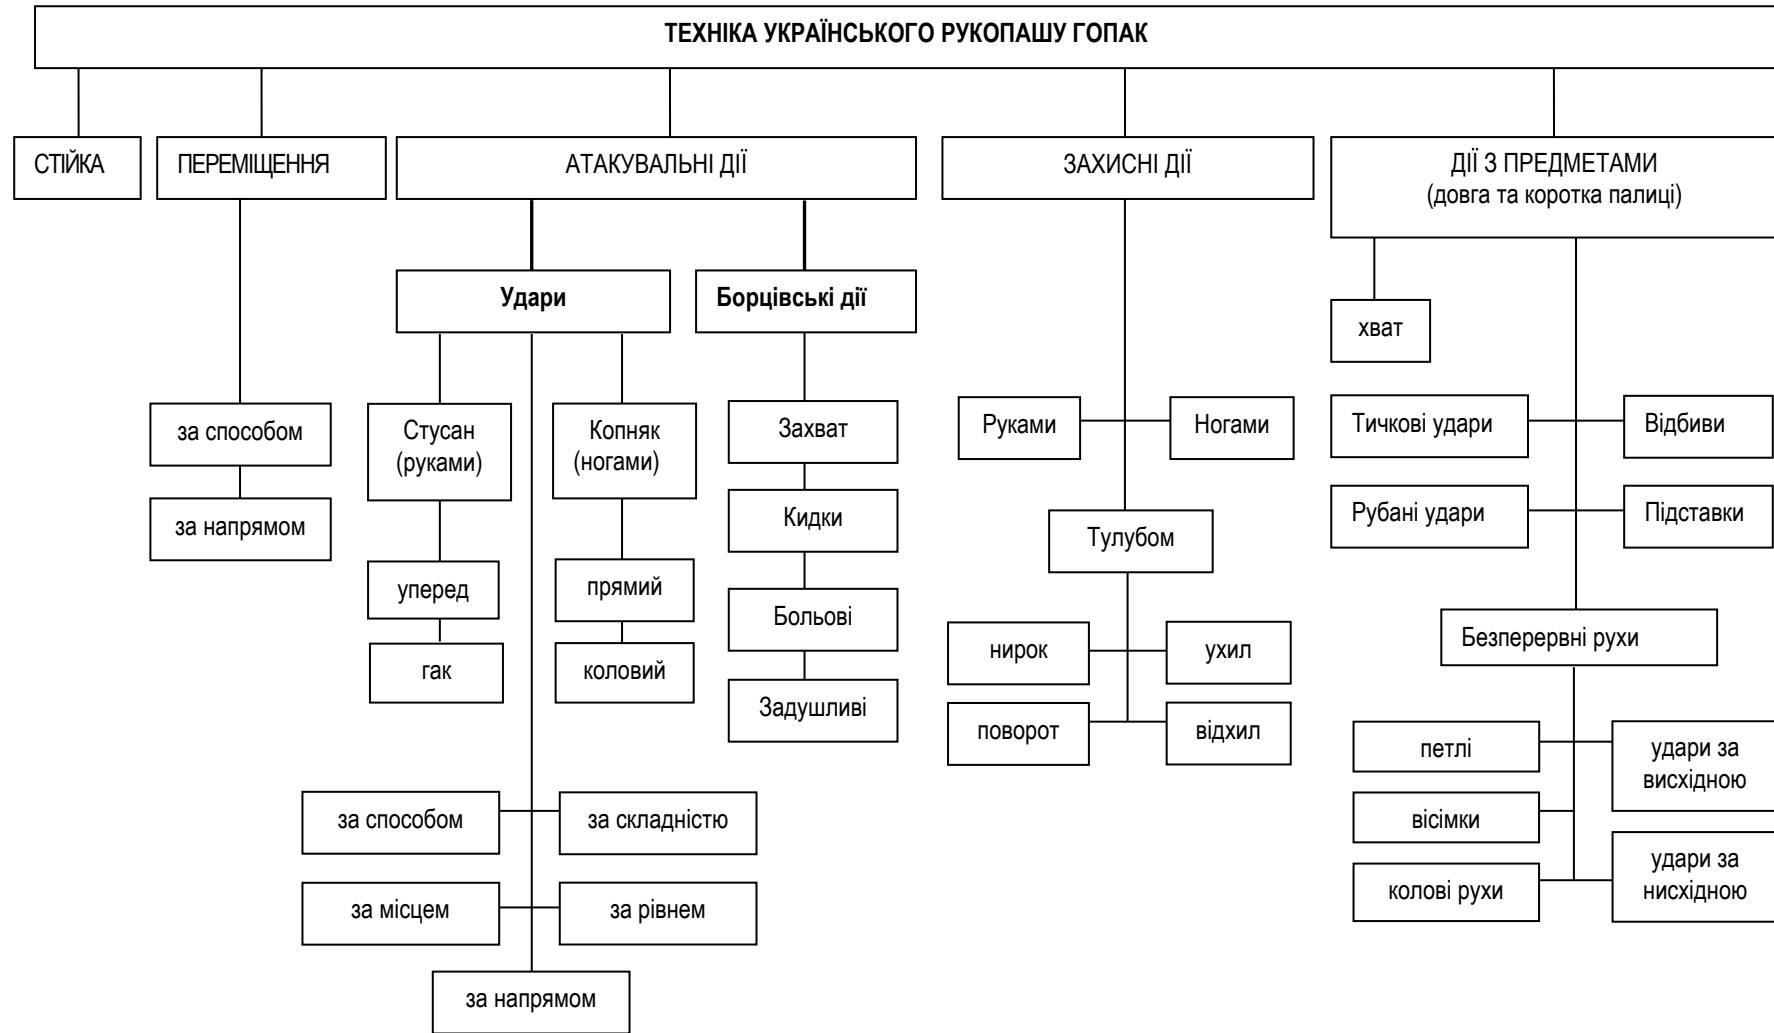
ТЕХНІКА УКРАЇНСЬКОГО РУКОПАШУ ГОПАК

СТІЙКА

ПЕРЕМІЩЕННЯ

за способом

за напрямом

АТАКУВАЛЬНІ ДІЇ

Удари

Стусан (руками)

уперед

гак

Копняк (ногами)

прямий

коловий

за способом

за складністю

за місцем

за рівнем

за напрямом

Борцівські дії

Захват

Кидки

Больові

Задушливі

ЗАХИСНІ ДІЇ

Руками

Ногами

Тулубом

нирок

ухил

поворот

відхил

ДІЇ З ПРЕДМЕТАМИ (довга та коротка палиці)

хват

Тичкові удари

Відбиви

Рубані удари

Підставки

Безперервні рухи

петлі

удари за висхідною

вісімки

колові рухи

удари за нисхідною